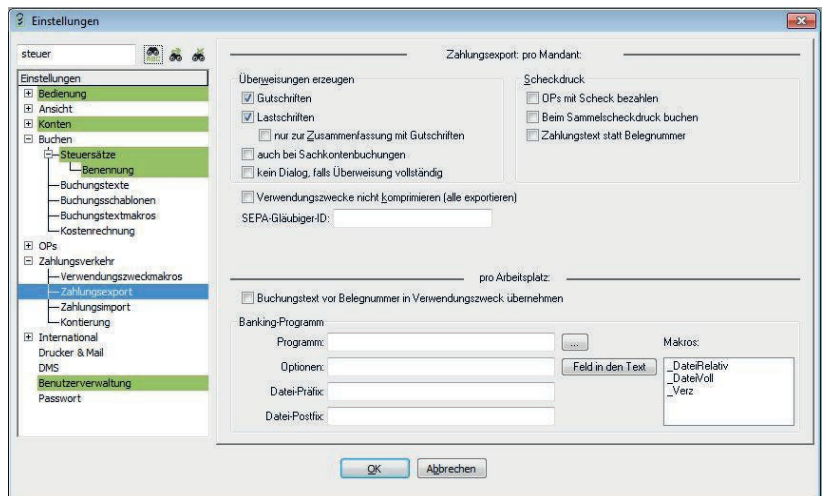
Einstellungen

steuer

Einstellungen
Bedienung
Ansicht
Konten
Buchen
Steuersätze
Benennung
Buchungstexte
Buchungsschablonen
Buchungstextmakros
Kostenrechnung
OPs
Zahlungsverkehr
Verwendungszweckmakros
Zahlungsexport
Zahlungsimport
Kontierung
International
Drucker & Mail
DMS
Benutzerverwaltung
Passwort

Zahlungsexport: pro Mandant:

Überweisungen erzeugen
Gutschriften
Lastschriften
nur zur Zusammenfassung mit Gutschriften
auch bei Sachkontenbuchungen
kein Dialog, falls Überweisung vollständig

Scheckdruck
OPs mit Scheck bezahlen
Beim Sammelscheckdruck buchen
Zahlungstext statt Belegnummer

Verwendungszwecke nicht komprimieren (alle exportieren)
SEPA-Gläubiger-ID:

pro Arbeitsplatz:

Buchungstext vor Belegnummer in Verwendungszweck übernehmen

Banking-Programm
Programm:
...
Makros:
Optionen:
Feld in den Text
_DateiRelativ
_DateiVoll
_Verz
Datei-Präfix:
Datei-Postfix:

OK
Abbrechen